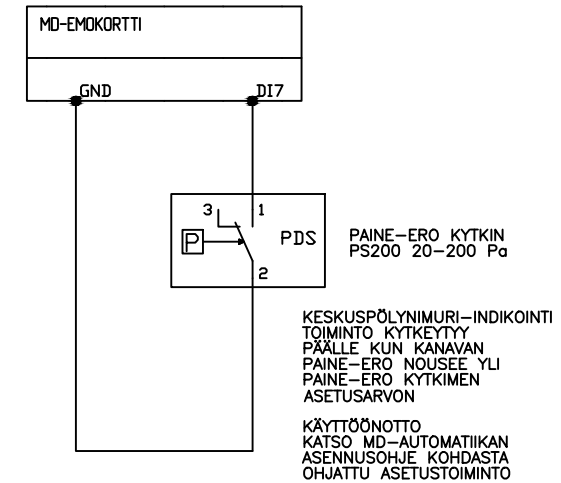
MD-EMOKORTTI

GND

DI7

3

1

P

PDS

2

PAINE–ERO KYTKIN
PS200 20–200 Pa

KESKUSPÖLYNIMURI–INDIKOINTI TOIMINTO KYTKEYTYY PÄÄLLE KUN KANAVAN PAINE–ERO NOUSEE YLI PAINE–ERO KYTKIMEN ASETUSARVON

KÄYTTÖÖNOTTO KATSO MD–AUTOMATIIKAN ASENNUSOHJE KOHDASTA OHJATTU ASETUSTOIMINTO